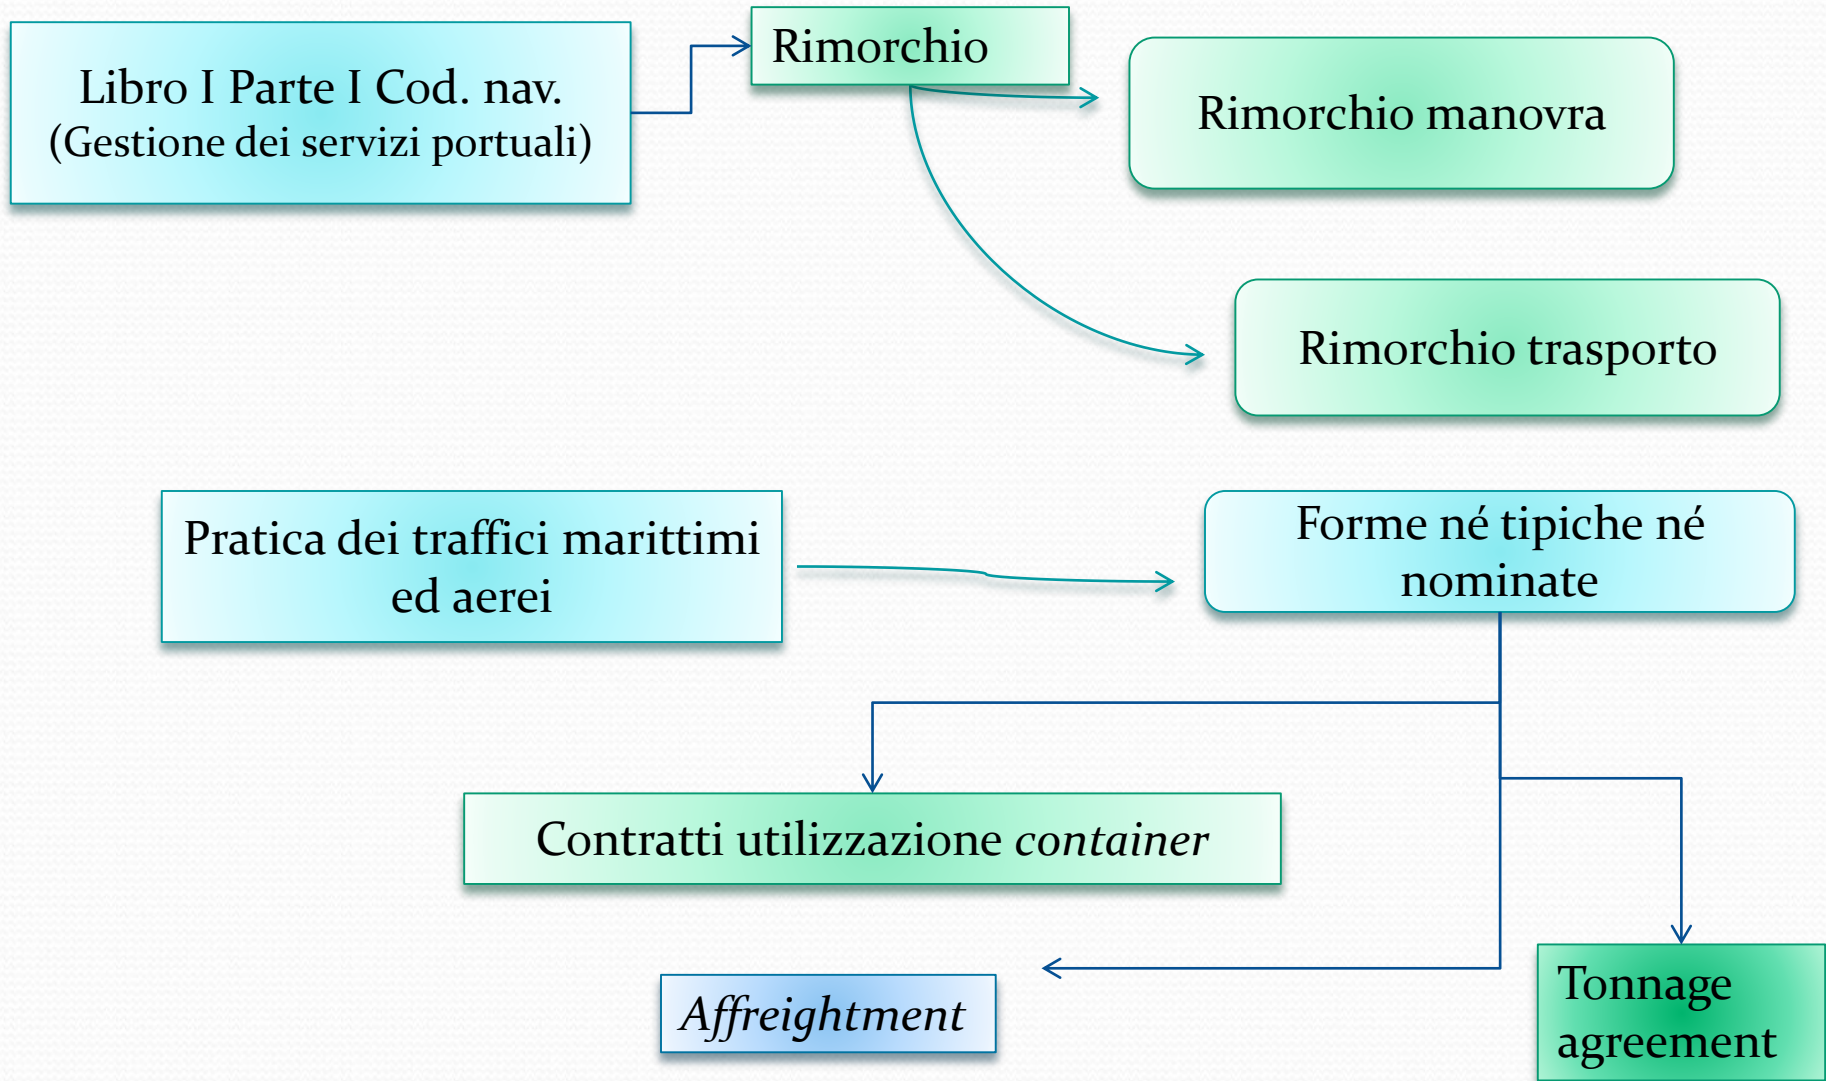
Libro I Parte I Cod. nav.
(Gestione dei servizi portuali)

Rimorchio

Rimorchio manovra

Rimorchio trasporto

Pratica dei traffici marittimi ed aerei

Forme né tipiche né nominate

Contratti utilizzazione *container*

*Affreightment*

Tonnage agreement